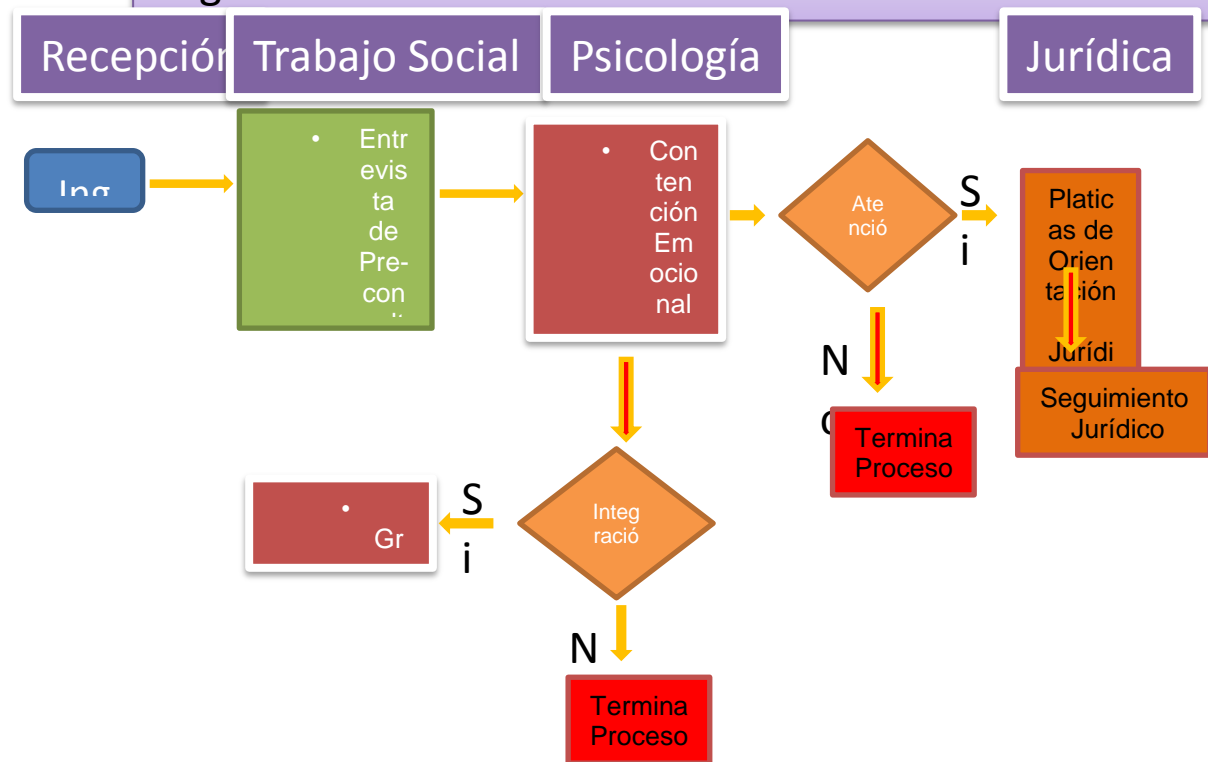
Recepción Trabajo Social Psicología Jurídica

Ing

• Entrevista de Pre-con

• Contención Emocional

Atenció

Si

Platicas de Orientación Jurídi

Seguimiento Jurídico

No

Termina Proceso

Integració

Si

• Gr

No

Termina Proceso